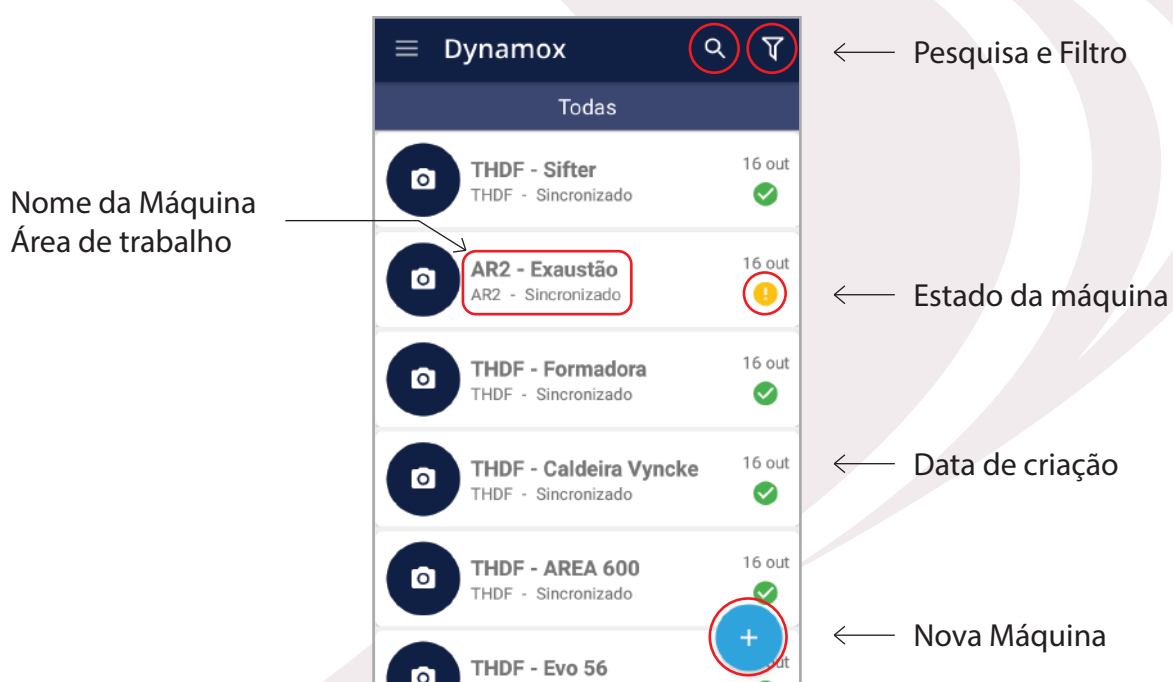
Dynamox

Pesquisa e Filtro

Todas

THDF - Sifter
THDF - Sincronizado
16 out

Nome da Máquina
Área de trabalho

AR2 - Exaustão
AR2 - Sincronizado
16 out

Estado da máquina

THDF - Formadora
THDF - Sincronizado
16 out

THDF - Caldeira Vyncke
THDF - Sincronizado
16 out

Data de criação

THDF - AREA 600
THDF - Sincronizado
16 out

+

Nova Máquina

THDF - Evo 56
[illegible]ut